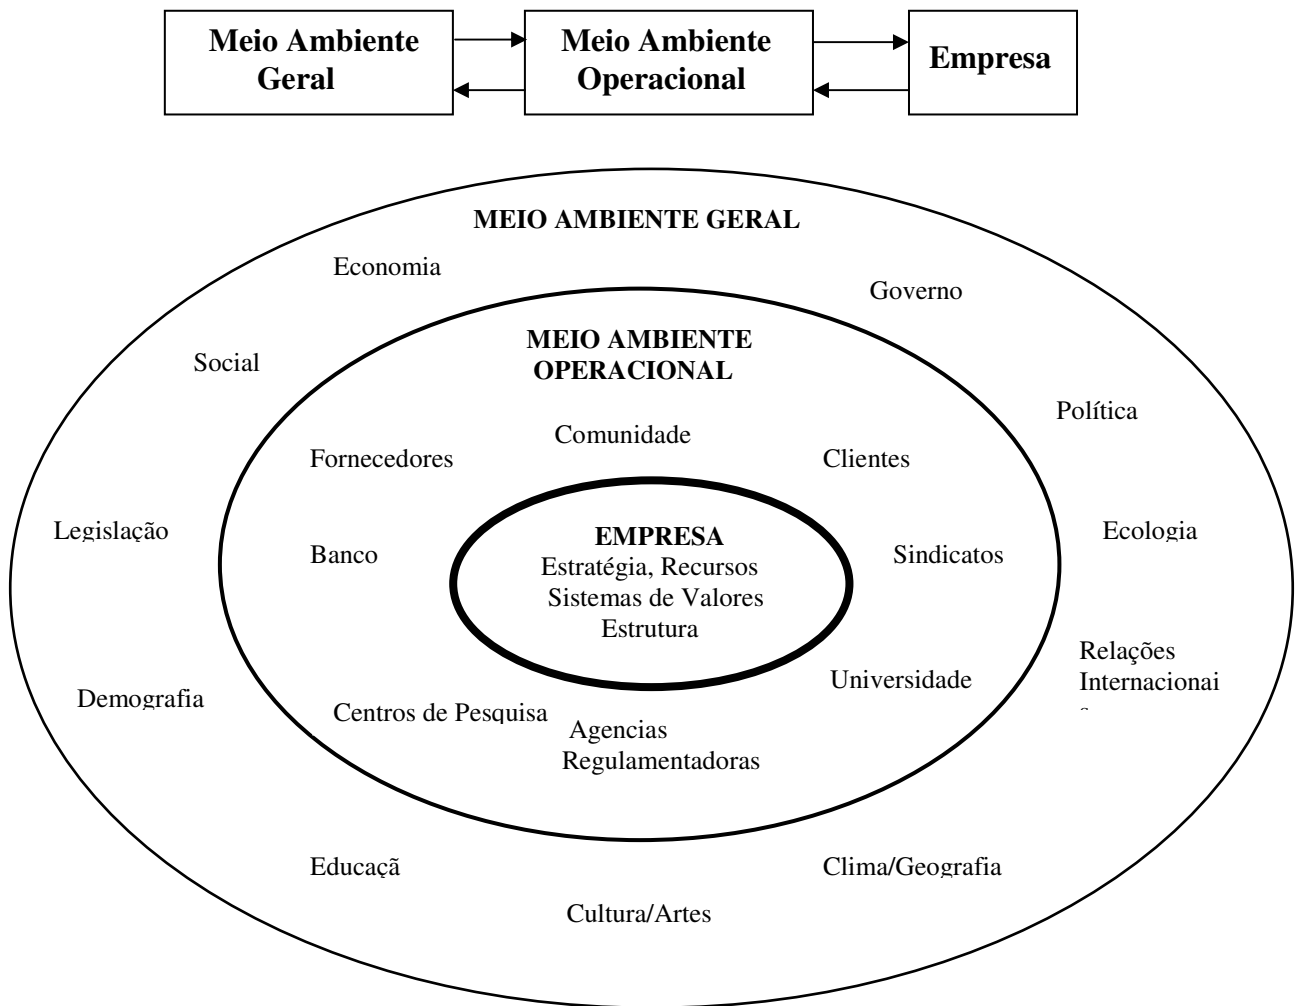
Meio Ambiente Geral

Meio Ambiente Operacional

Empresa

MEIO AMBIENTE GERAL

Economia

Governo

Social

MEIO AMBIENTE OPERACIONAL

Política

Comunidade

Fornecedores

Clientes

Legislação

EMPRESA
Estratégia, Recursos
Sistemas de Valores
Estrutura

Banco

Sindicatos

Ecologia

Relações Internacionai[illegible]

Universidade

Demografia

Centros de Pesquisa

Agencias Regulamentadoras

Educaçã

Clima/Geografia

Cultura/Artes